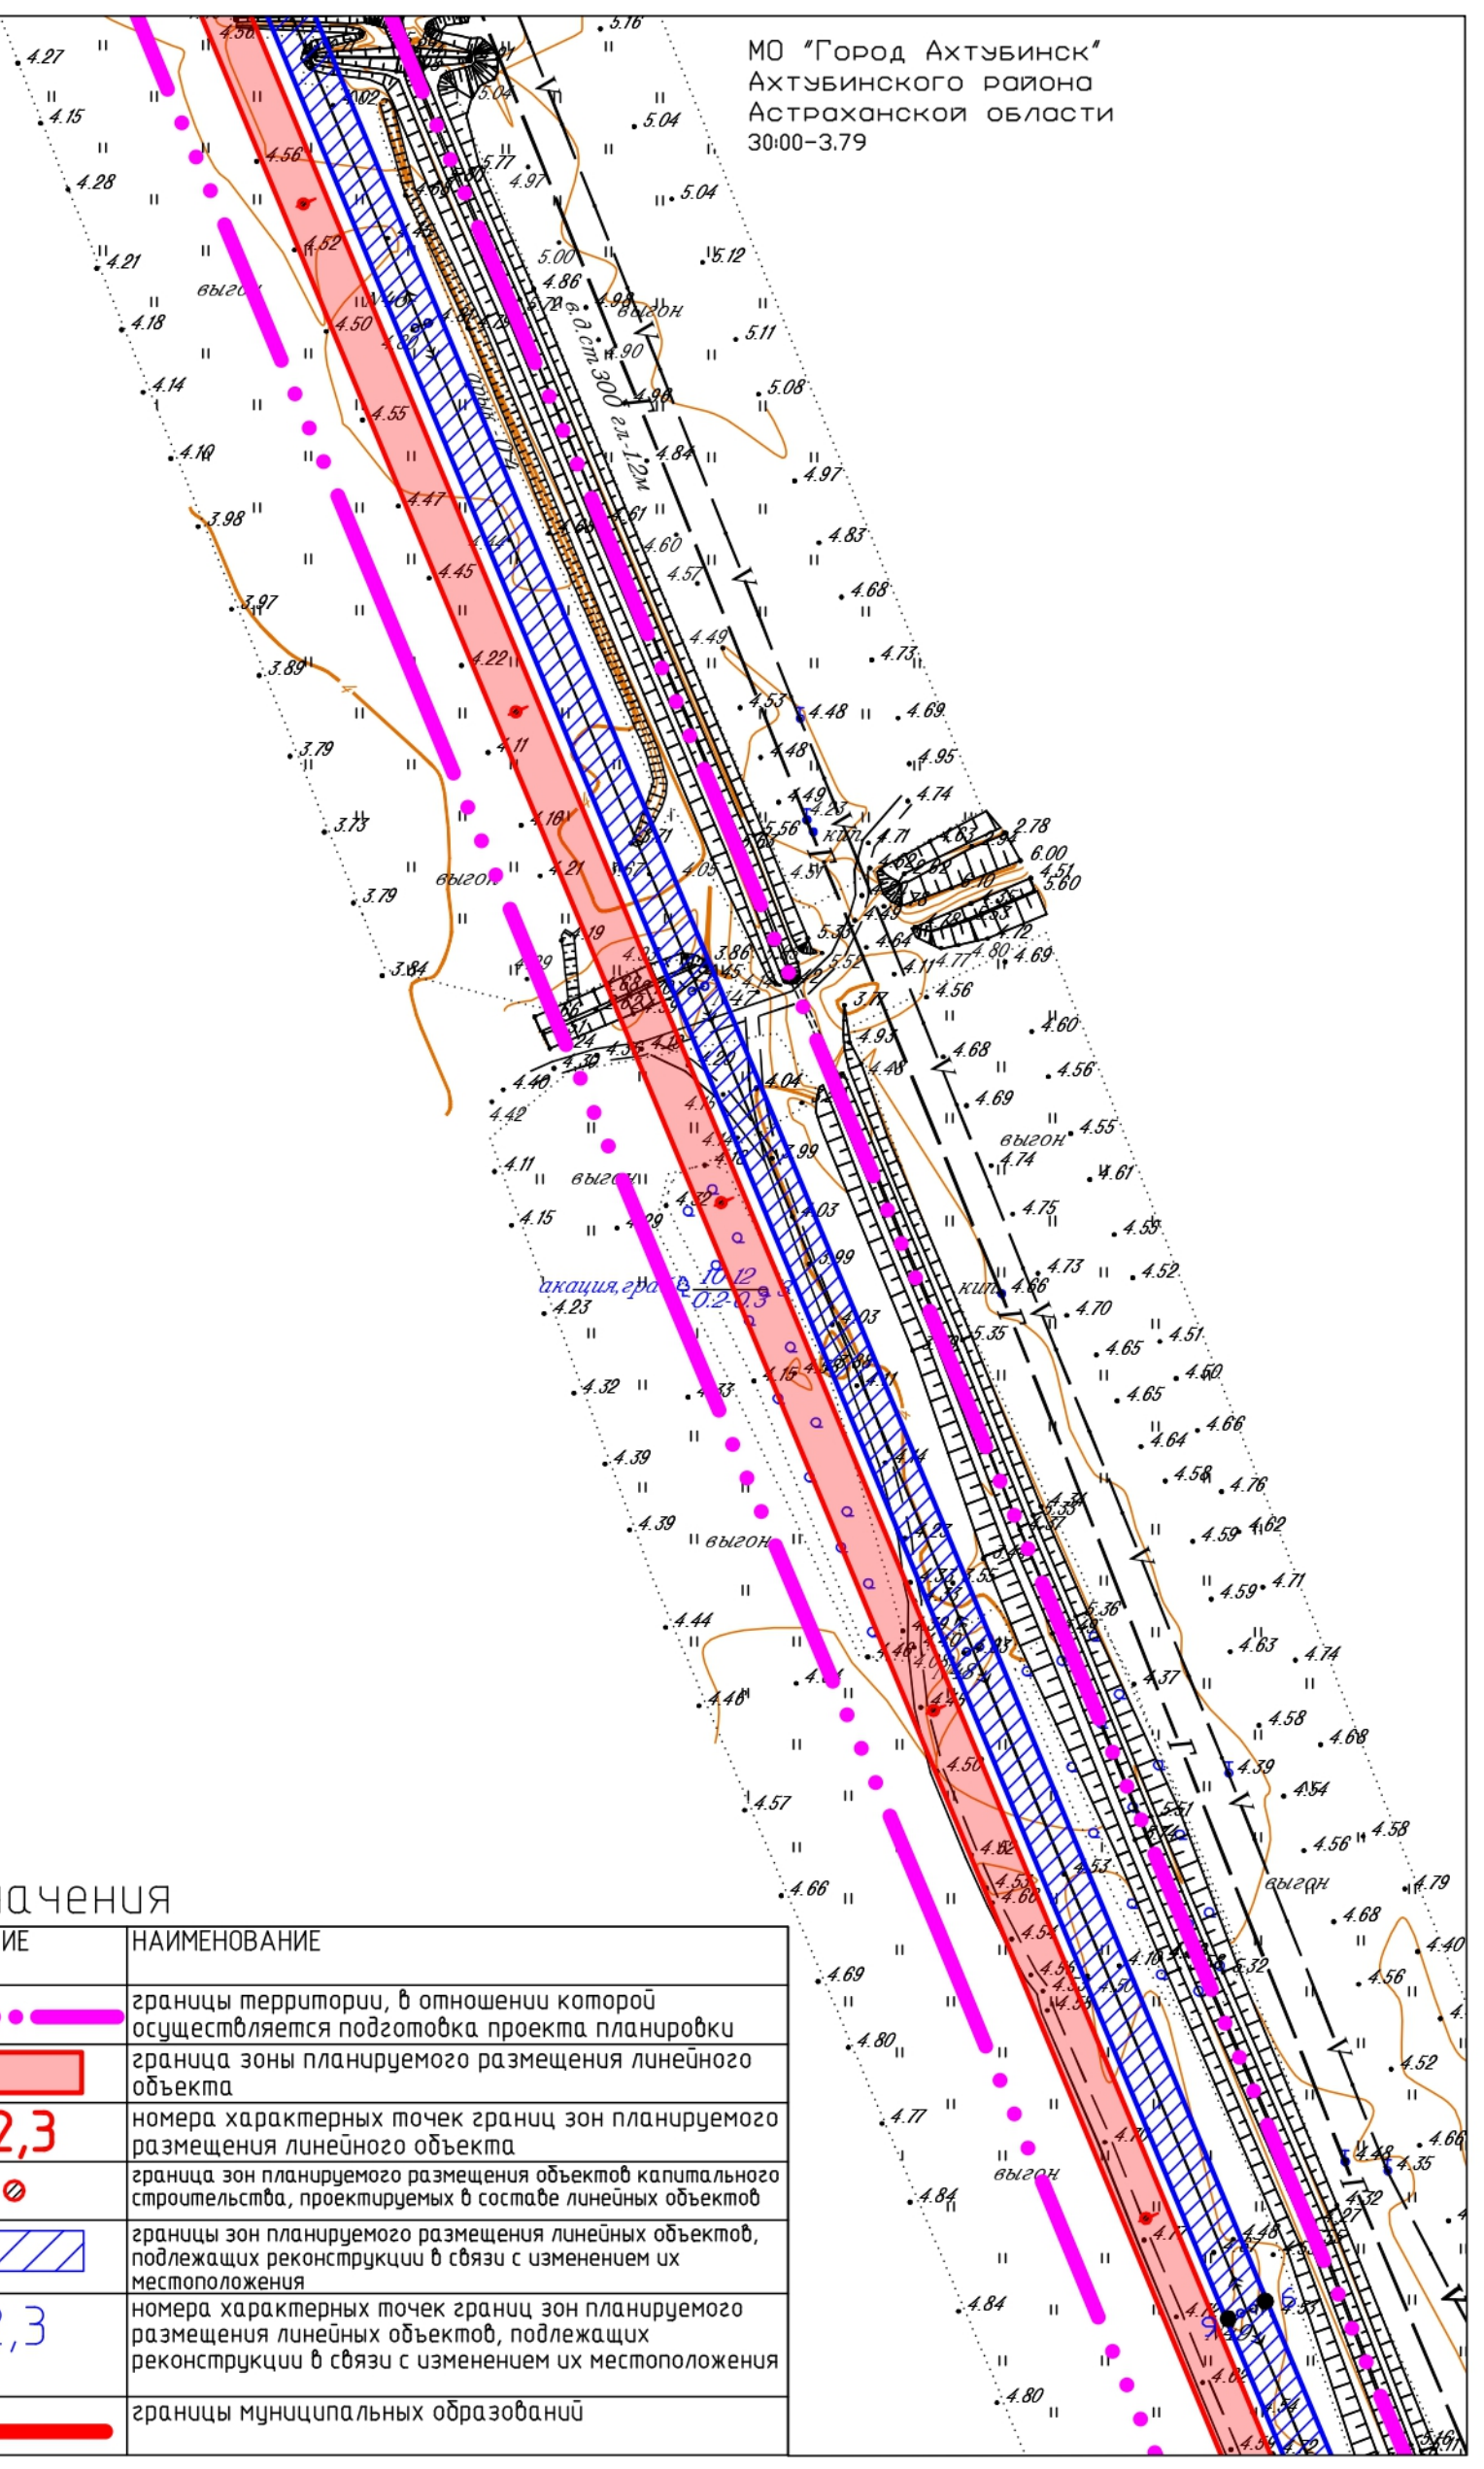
МО "Город Ахтубинск"
Ахтубинского района
Астраханской области
30:00-3.79

4.27
4.15
4.28
4.21
4.18
4.14
4.10
3.98
3.97
3.89
3.79
3.73
3.79
3.84
4.56
4.52
4.50
4.55
4.47
4.45
4.22
4.11
4.16
4.21
4.19
выгон
выгон
5.16
5.04
5.04
5.04
4.97
5.12
5.00
4.86
4.98
выгон
5.11
в.д.ст 300 гл-12м
4.90
5.08
4.98
4.84
4.97
4.83
4.60
4.57
4.68
4.73
4.49
4.53
4.48
4.69
4.48
4.95
4.74
4.49
кип
4.71
5.56
2.78
6.00
4.51
5.60
4.69
4.80
4.77
4.56
3.86
3.77
4.60
4.93
4.68
4.56
4.04
4.69
4.55
выгон
4.74
4.61
3.99
4.75
4.40
4.42
4.11
выгон
4.15
4.29
4.03
4.55
3.99
4.73
4.52
кип
4.66
4.70
4.51
акация,гр
10-12
0.2-0.3
4.23
4.03
5.35
4.65
4.50
4.32
4.33
4.15
4.65
4.64
4.66
4.39
4.14
4.58
4.76
4.39
выгон
4.59
4.62
4.59
4.71
4.44
5.36
4.63
4.74
4.46
4.37
4.58
4.68
4.50
4.39
4.54
4.57
4.56
4.58
4.52
4.53
выгон
4.79
4.66
4.60
4.68
4.40
4.56
4.69
5.32
4.80
4.52
4.77
4.70
4.48
4.66
4.35
выгон
4.32
4.84
4.77
4.84
4.80

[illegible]начения
| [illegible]ИЕ | НАИМЕНОВАНИЕ |
|---|---|
| | границы территории, в отношении которой осуществляется подготовка проекта планировки |
| | граница зоны планируемого размещения линейного объекта |
| 2,3 | номера характерных точек границ зон планируемого размещения линейного объекта |
| | граница зон планируемого размещения объектов капитального строительства, проектируемых в составе линейных объектов |
| | границы зон планируемого размещения линейных объектов, подлежащих реконструкции в связи с изменением их местоположения |
| 2,3 | номера характерных точек границ зон планируемого размещения линейных объектов, подлежащих реконструкции в связи с изменением их местоположения |
| | границы муниципальных образований |